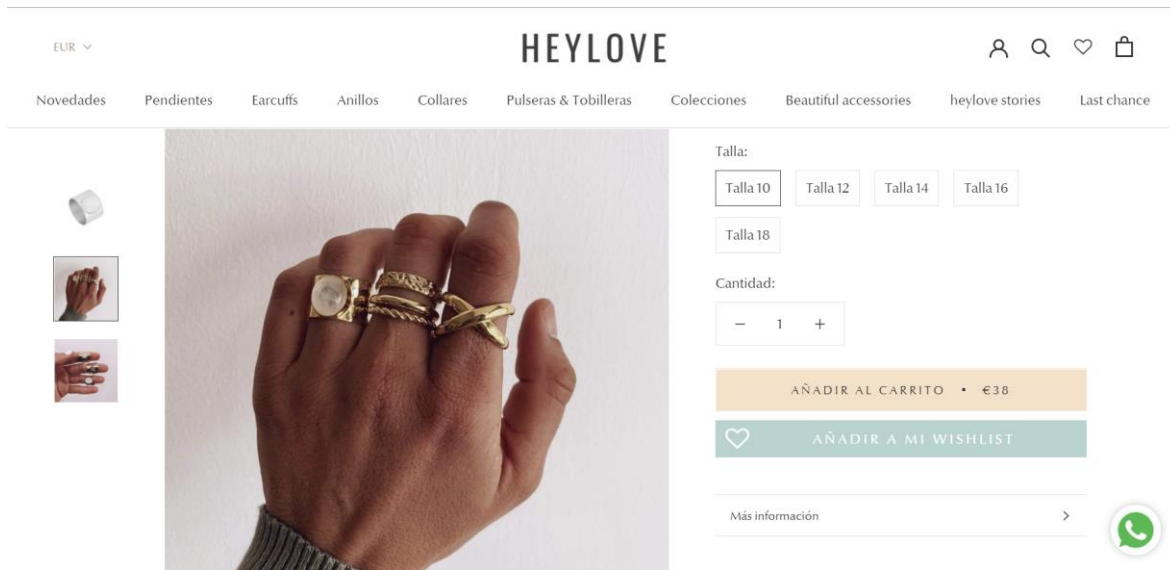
EUR

HEYLOVE

Novedades Pendientes Earcuffs Anillos Collares Pulseras & Tobilleras Colecciones Beautiful accessories heylove stories Last chance

Talla:

Talla 10 Talla 12 Talla 14 Talla 16 Talla 18

Cantidad:

− 1 +

AÑADIR AL CARRITO • €38

AÑADIR A MI WISHLIST

Más información